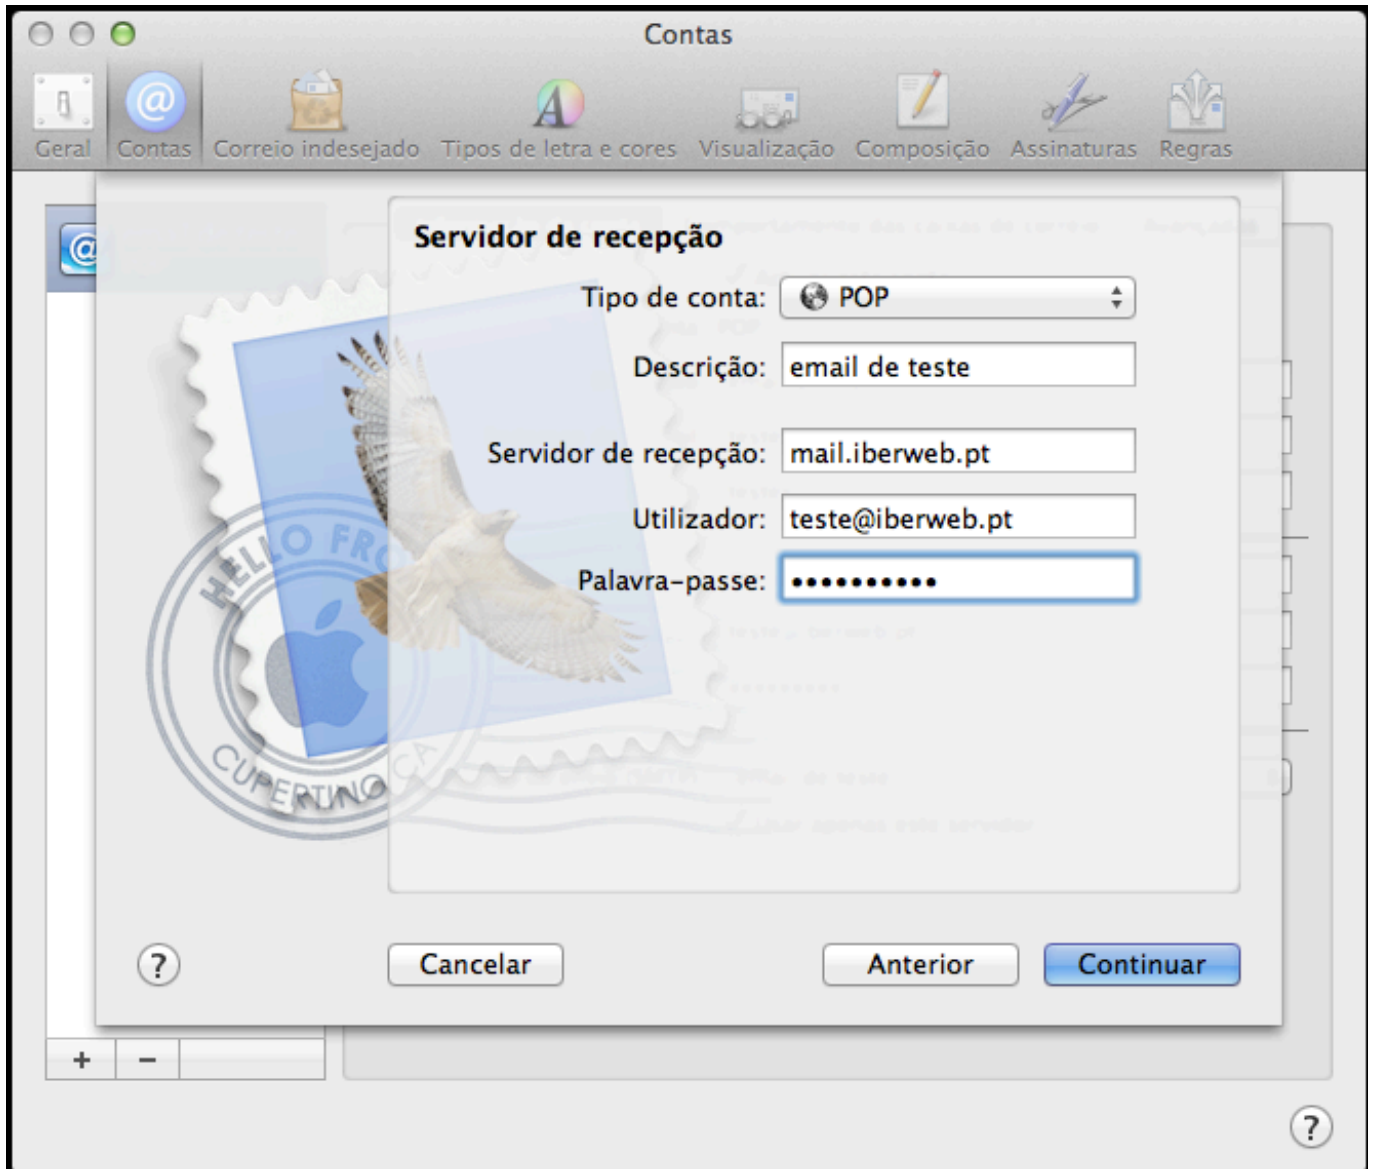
Contas

Geral Contas Correio indesejado Tipos de letra e cores Visualização Composição Assinaturas Regras

Servidor de recepção

Tipo de conta: POP

Descrição: email de teste

Servidor de recepção: mail.iberweb.pt

Utilizador: teste@iberweb.pt

Palavra-passe: ●●●●●●●●●●

HELLO FROM CUPERTINO CA

?

Cancelar

Anterior

Continuar

+ −

?